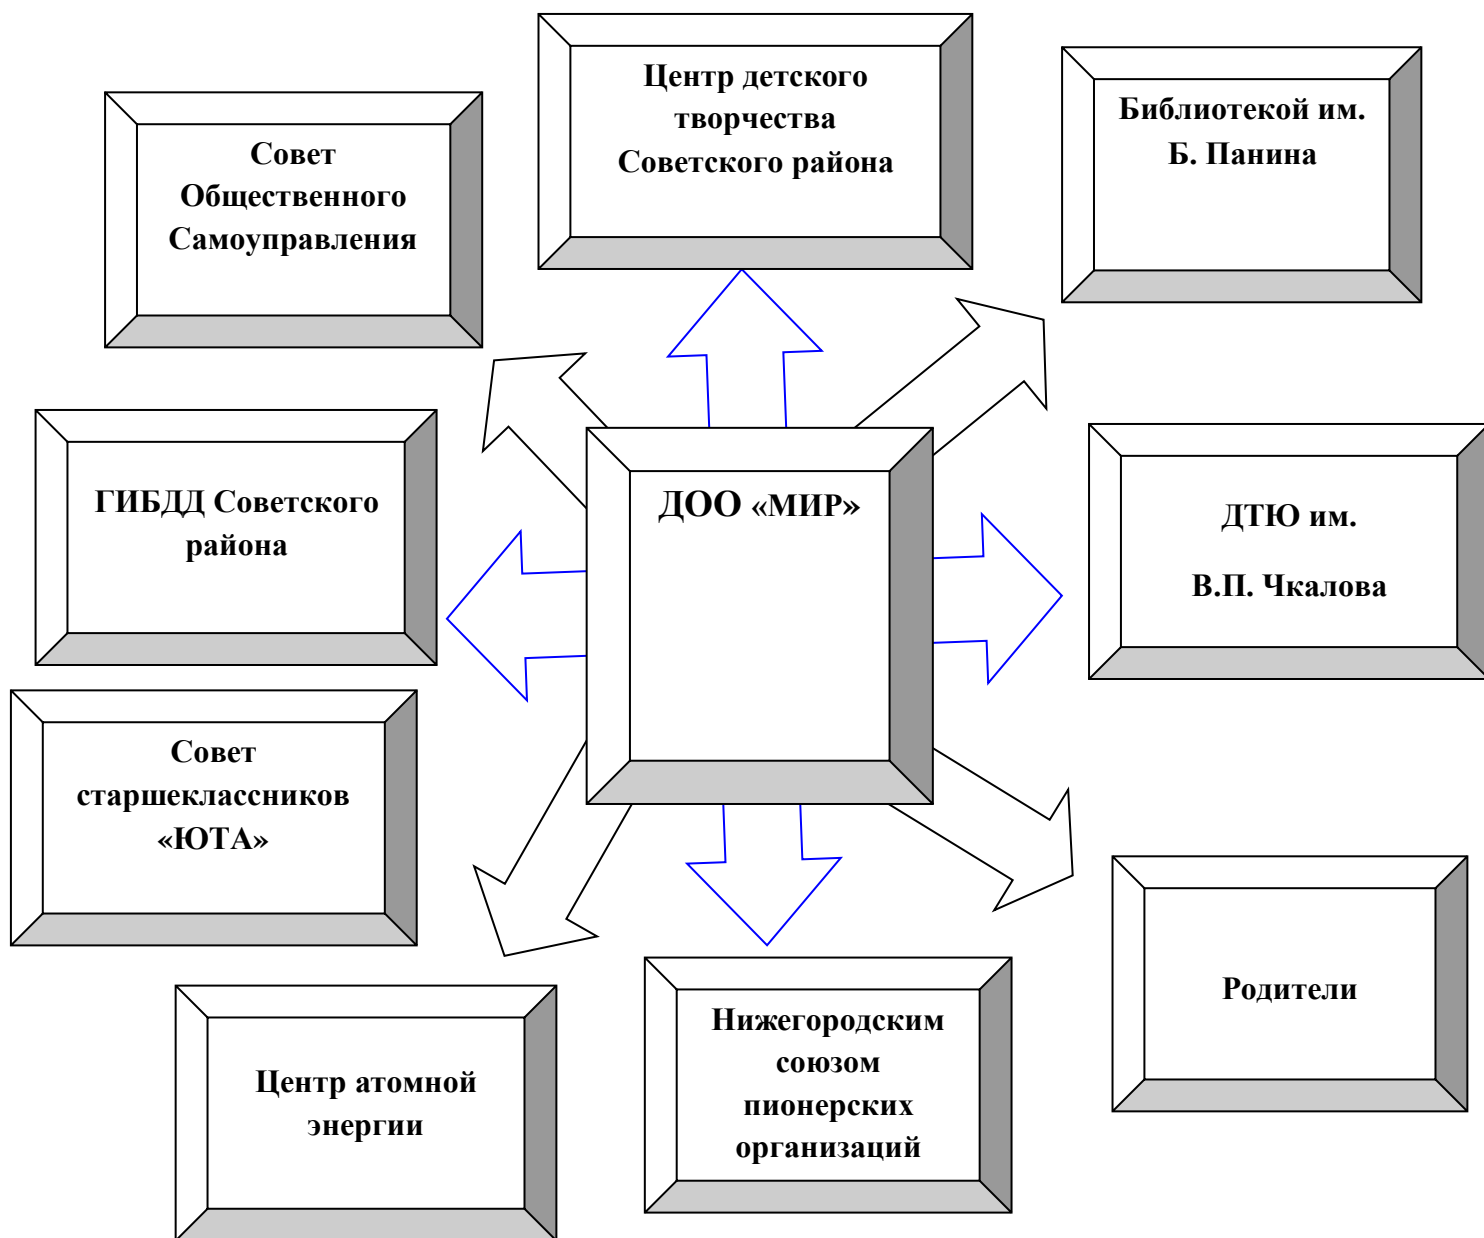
Центр детского творчества Советского района

Совет Общественного Самоуправления

Библиотекой им. Б. Панина

ГИБДД Советского района

ДОО «МИР»

ДТЮ им.

В.П. Чкалова

Совет старшеклассников «ЮТА»

Родители

Центр атомной энергии

Нижегородским союзом пионерских организаций